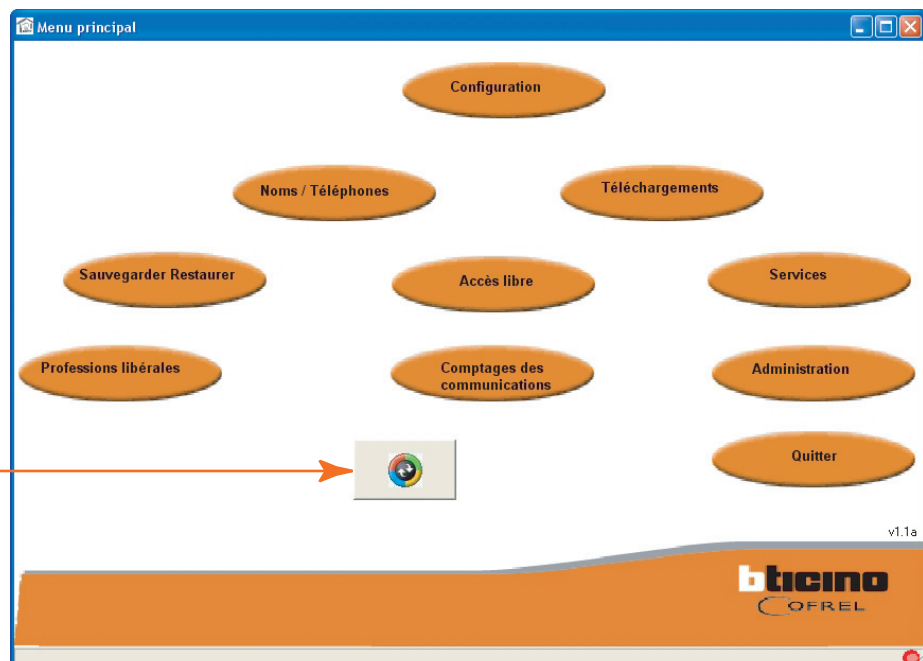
Menu principal

Configuration

Noms / Téléphones

Téléchargements

Sauvegarder Restaurer

Accès libre

Services

Professions libérales

Comptages des communications

Administration

Quitter

v1.1a

bticino
COFREL